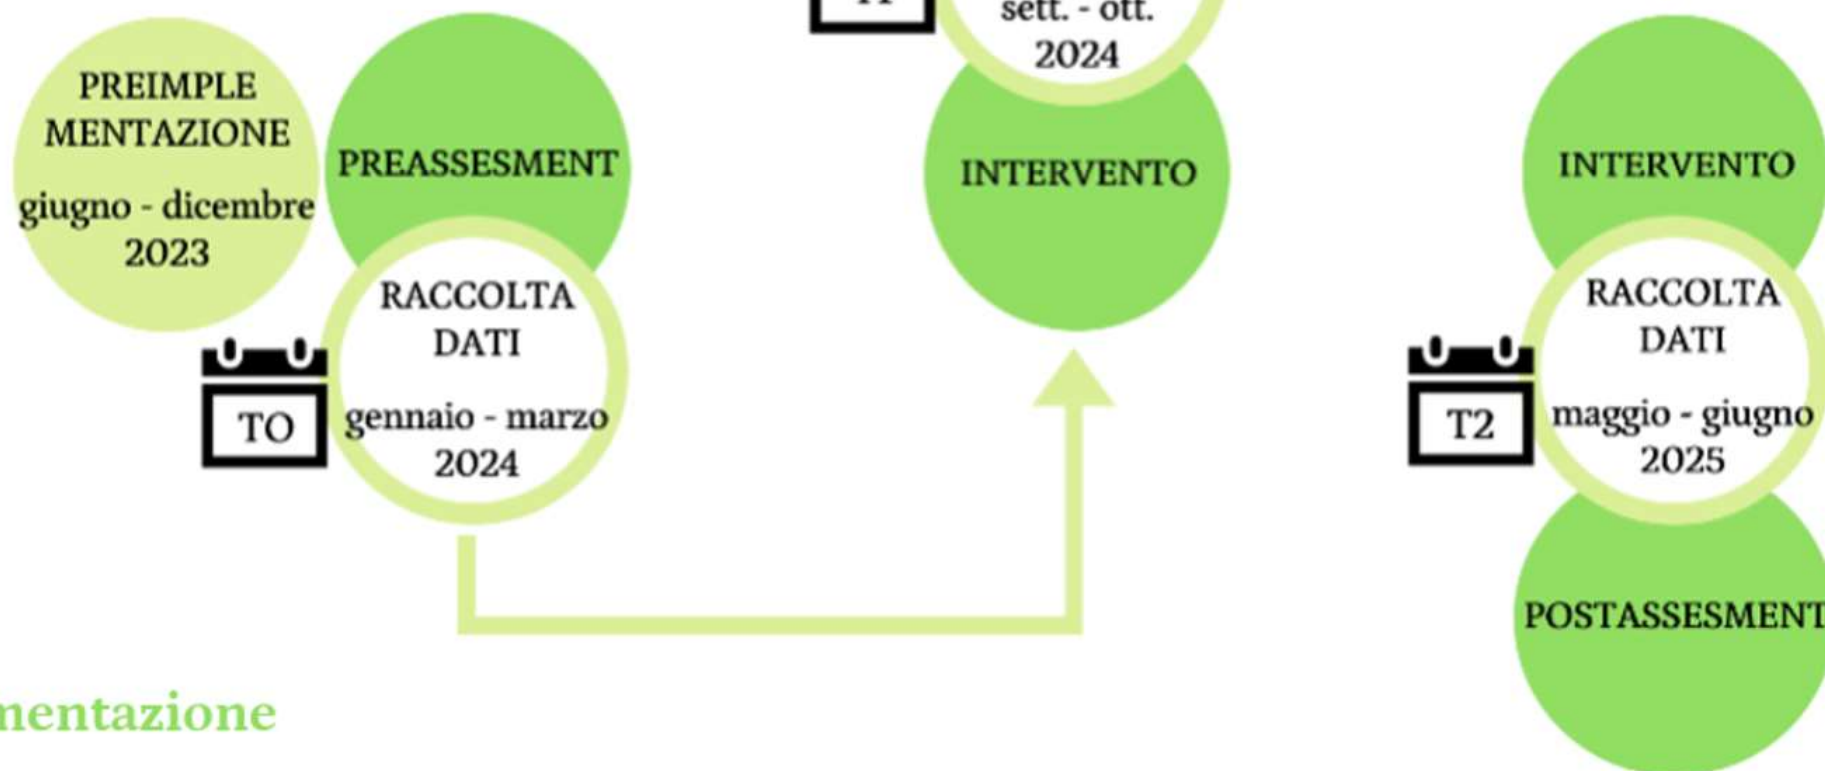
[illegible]

sett. - ott. 2024

PREIMPLE MENTAZIONE

giugno - dicembre 2023

PREASSESMENT

RACCOLTA DATI

gennaio - marzo 2024

TO

INTERVENTO

INTERVENTO

RACCOLTA DATI

maggio - giugno 2025

T2

POSTASSESMENT

mentazione